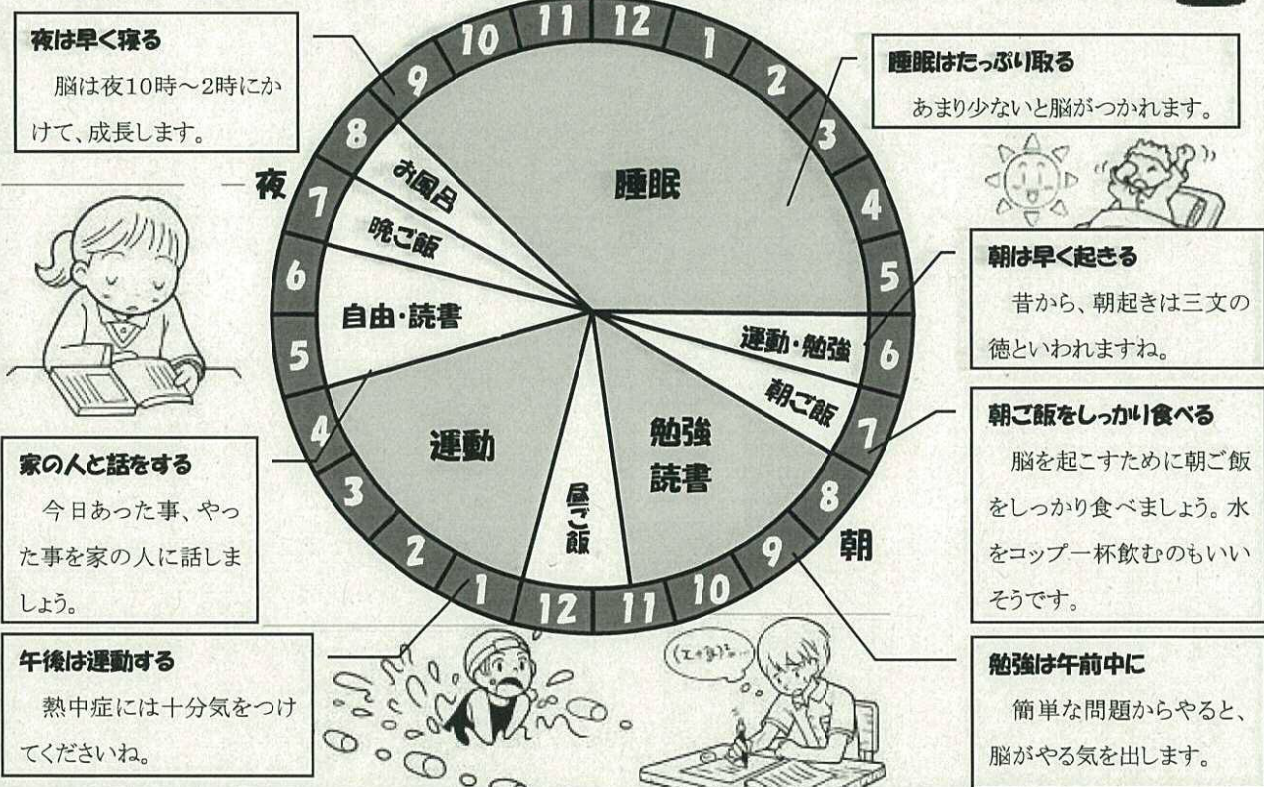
夜は早く寝る
脳は夜10時～2時にかけて、成長します。

睡眠はたっぷり取る
あまり少ないと脳がつかれます。

夜

12 1 2 3 4 5 6 7 8 9 10 11 12 1 2 3 4 5 6 7 8 9 10 11

睡眠

お風呂

晩ご飯

自由・読書

運動・勉強

朝ご飯

運動

昼ご飯

勉強
読書

朝

朝は早く起きる
昔から、朝起きは三文の徳といわれますね。

朝ご飯をしっかり食べる
脳を起こすために朝ご飯をしっかり食べましょう。水をコップ一杯飲むのもいいそうです。

家の人と話をする
今日あった事、やった事を家の人に話しましょう。

午後は運動する
熱中症には十分気をつけてくださいね。

勉強は午前中に
簡単な問題からやると、脳がやる気を出します。

(エ+あ)…